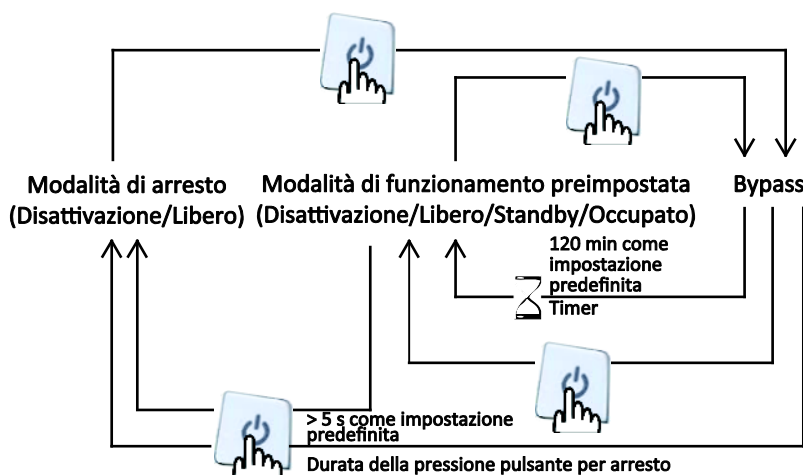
Modalità di arresto
(Disattivazione/Libero)

Modalità di funzionamento preimpostata
(Disattivazione/Libero/Standby/Occupato)

Bypass

120 min come impostazione predefinita
Timer

> 5 s come impostazione predefinita
Durata della pressione pulsante per arresto